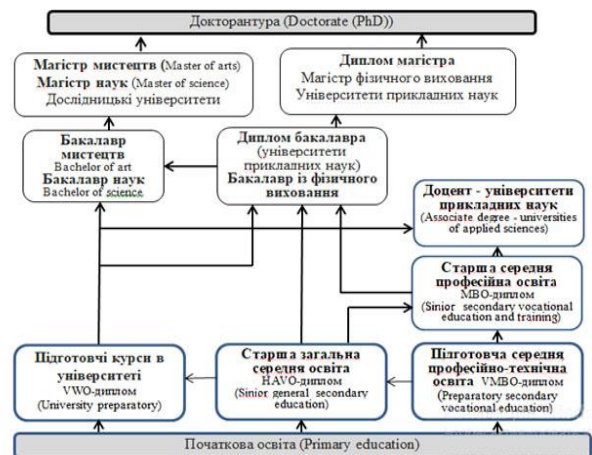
Докторантура (Doctorate (PhD))

Магістр мистецтв (Master of arts)
Магістр наук (Master of science)
Дослідницькі університети

Диплом магістра
Магістр фізичного виховання
Університети прикладних наук

Бакалавр мистецтв
Bachelor of art
Бакалавр наук
Bachelor of science

Диплом бакалавра (університети прикладних наук)
Бакалавр із фізичного виховання

Доцент - університети прикладних наук
(Associate degree - universities of applied sciences)

Старша середня професійна освіта
MBO-диплом
(Sinior secondary vocational education and training)

Підготовчі курси в університеті
VWO-диплом
(University preparatory)

Старша загальна середня освіта
HAVO-диплом
(Sinior general secondary education)

Підготовча середня професійно-технічна освіта VMBO-диплом
(Preparatory secondary vocational education)

Початкова освіта (Primary education)